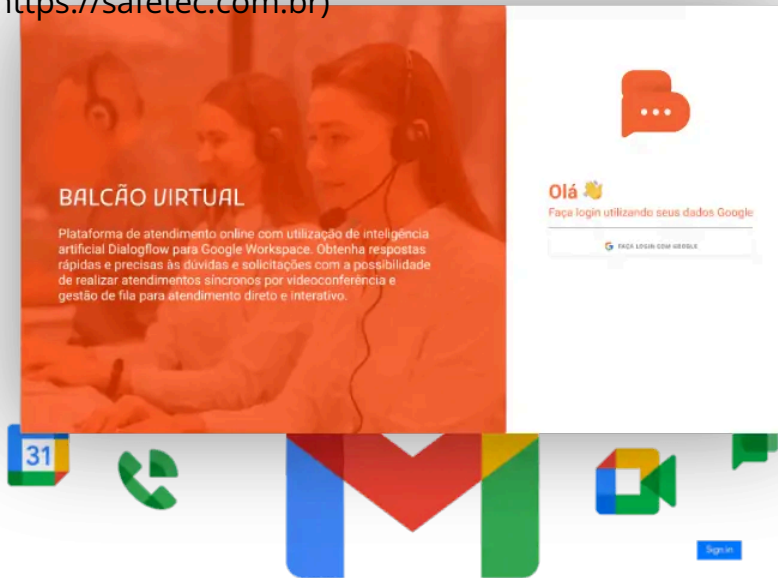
ttps://safetec.com.br)

BALCÃO VIRTUAL

Plataforma de atendimento online com utilização de inteligência artificial Dialogflow para Google Workspace. Obtenha respostas rápidas e precisas às dúvidas e solicitações com a possibilidade de realizar atendimentos síncronos por videoconferência e gestão de fila para atendimento direto e interativo.

Olá 👋
Faça login utilizando seus dados Google

FAÇA LOGIN COM GOOGLE

31

Sign in